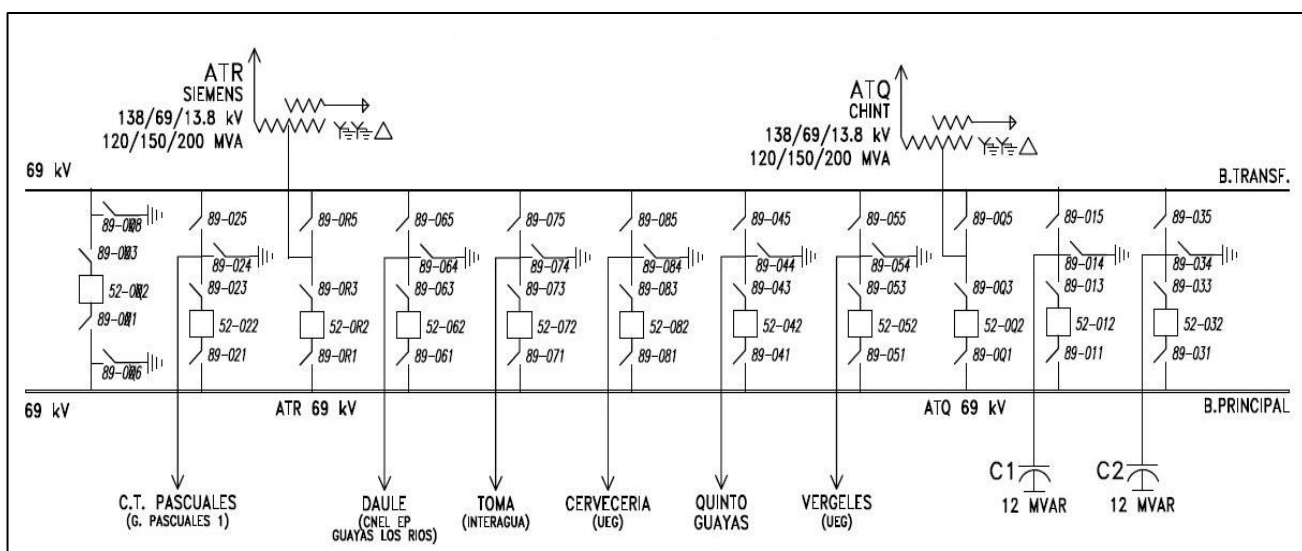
ATR
SIEMENS
138/69/13.8 kV
120/150/200 MVA

ATQ
CHINT
138/69/13.8 kV
120/150/200 MVA

69 kV

B.TRANSF.

89-0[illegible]
89-0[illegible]
52-0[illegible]
89-0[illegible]
89-0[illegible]

89-025
89-024
89-023
52-022
89-021

89-0R5
89-0R3
52-0R2
89-0R1

89-065
89-064
89-063
52-062
89-061

89-075
89-074
89-073
52-072
89-071

89-085
89-084
89-083
52-082
89-081

89-045
89-044
89-043
52-042
89-041

89-055
89-054
89-053
52-052
89-051

89-0Q5
89-0Q3
52-0Q2
89-0Q1

89-015
89-014
89-013
52-012
89-011

89-035
89-034
89-033
52-032
89-031

69 kV

ATR 69 kV

ATQ 69 kV

B.PRINCIPAL

C.T. PASCUALES
(G. PASCUALES 1)

DAULE
(CNEL EP
GUAYAS LOS RIOS)

TOMA
(INTERAGUA)

CERVECERIA
(UEG)

QUINTO
GUAYAS

VERGELES
(UEG)

C1
12 MVAR

C2
12 MVAR